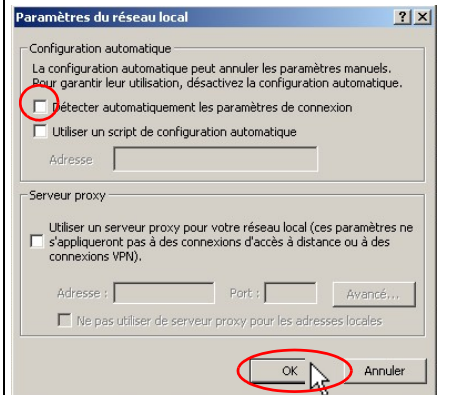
Paramètres du réseau local

? X

Configuration automatique

La configuration automatique peut annuler les paramètres manuels. Pour garantir leur utilisation, désactivez la configuration automatique.

Détecter automatiquement les paramètres de connexion

Utiliser un script de configuration automatique

Adresse

Serveur proxy

Utiliser un serveur proxy pour votre réseau local (ces paramètres ne s'appliqueront pas à des connexions d'accès à distance ou à des connexions VPN).

Adresse :

Port :

Avancé...

Ne pas utiliser de serveur proxy pour les adresses locales

OK

Annuler